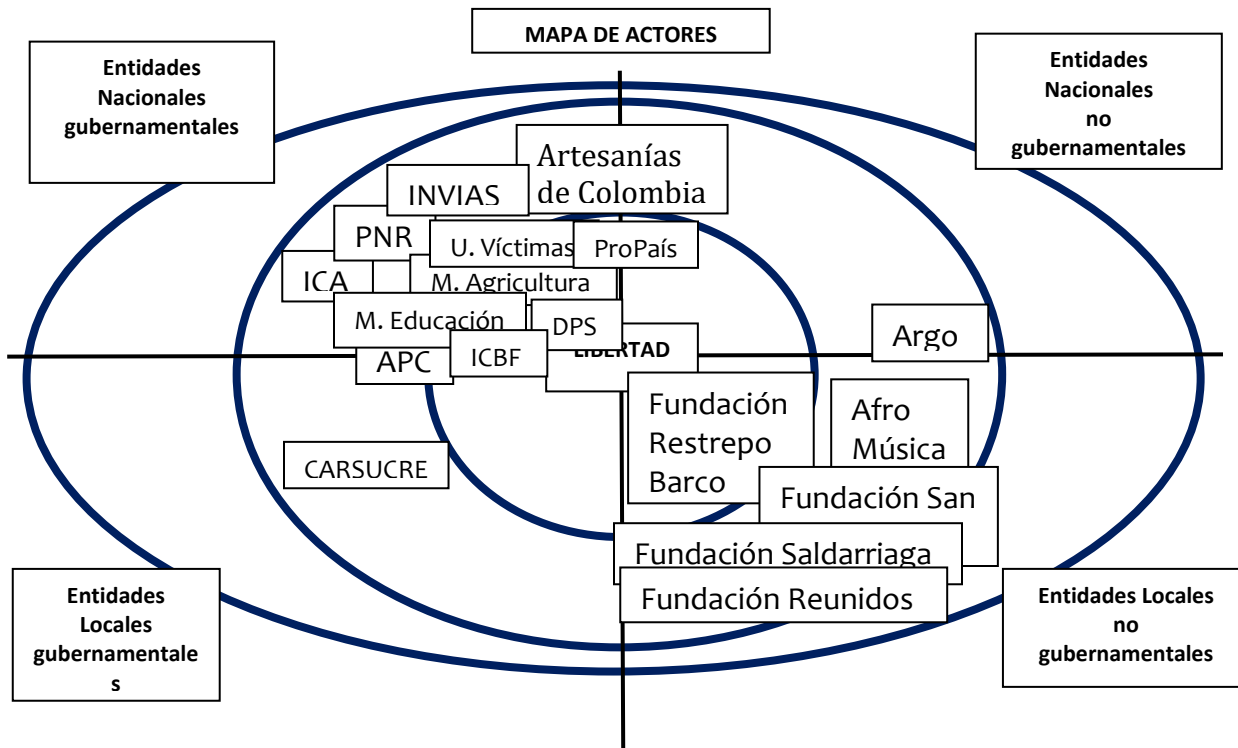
MAPA DE ACTORES

Entidades Nacionales gubernamentales

Entidades Nacionales no gubernamentales

Artesanías de Colombia

INVIAS

PNR

U. Víctimas

ProPaís

ICA

M. Agricultura

M. Educación

DPS

Argo

APC

ICBF

LIBERTAD

Fundación Restrepo Barco

Afro Música

CARSUCRE

Fundación San

Fundación Saldarriaga

Fundación Reunidos

Entidades Locales gubernamentales

Entidades Locales no gubernamentales